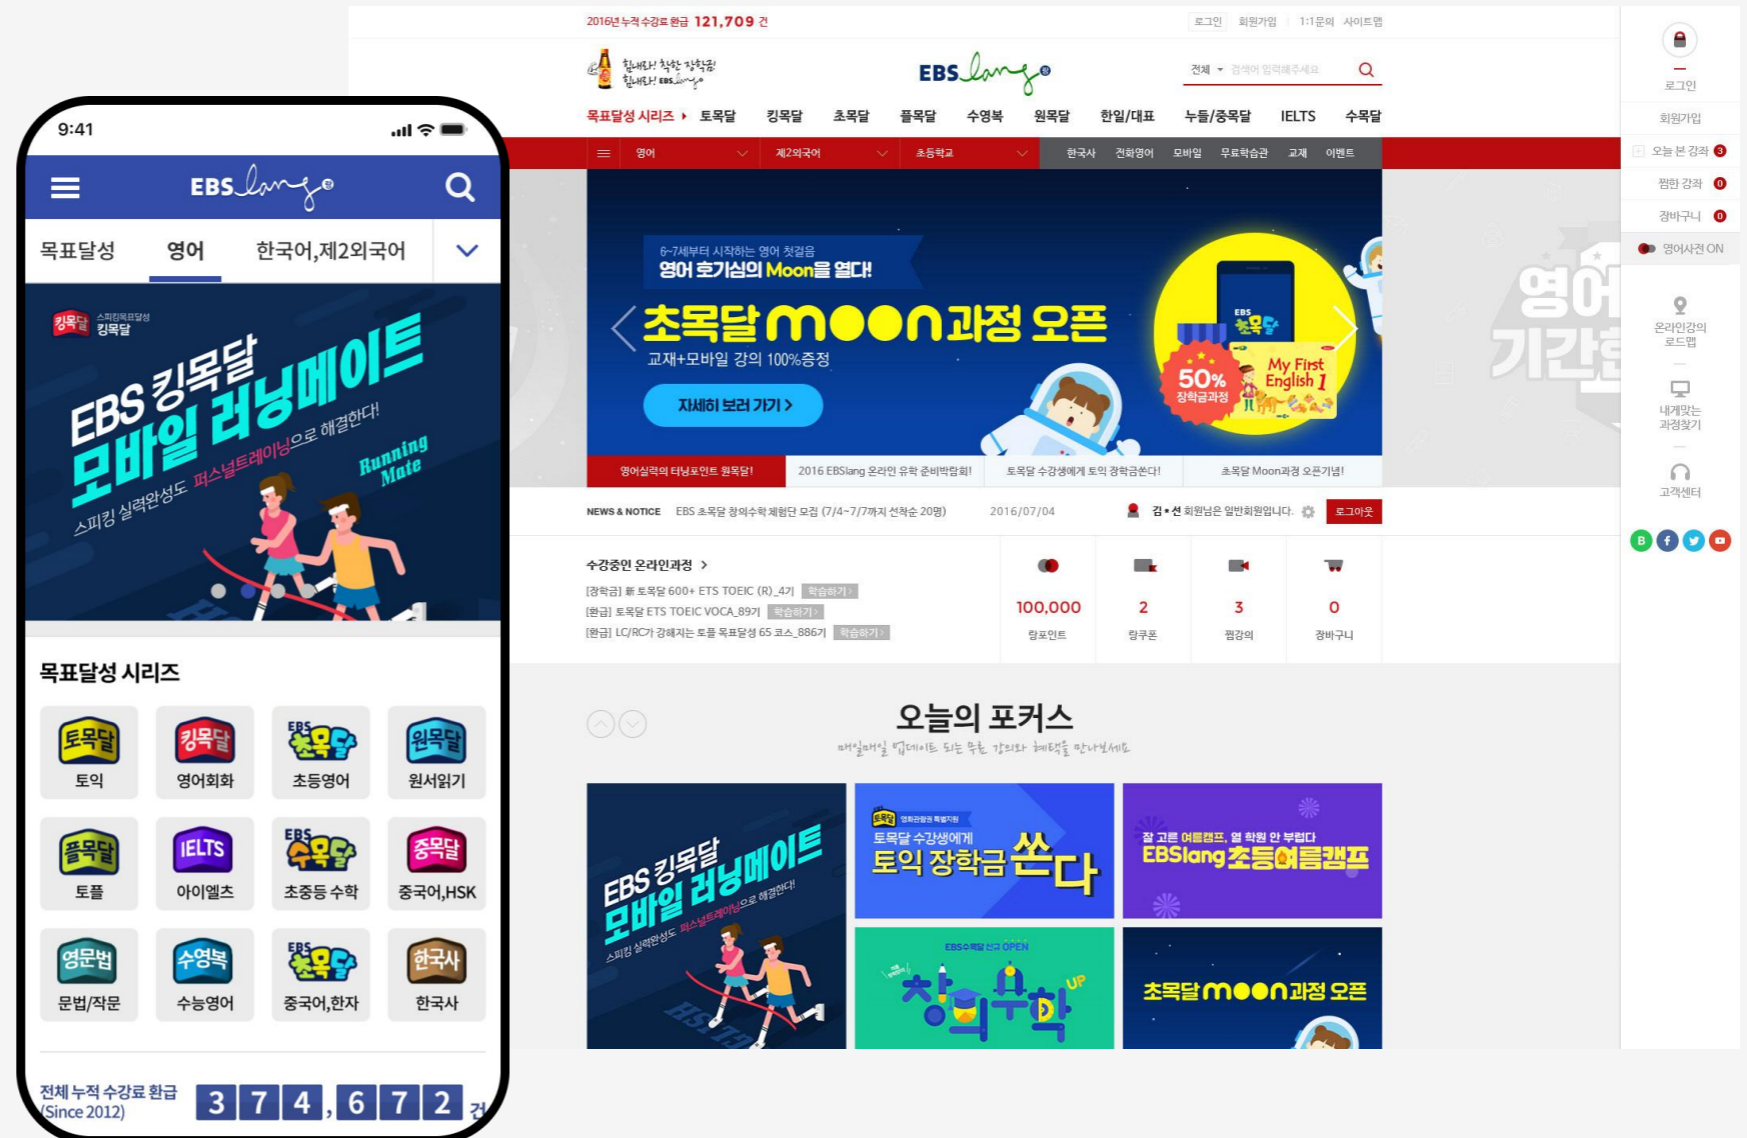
2016년 누적 수강료 환급 121,709 건

로그인 회원가입 1:1문의 사이트맵

힘내라! 착한 장학금! 힘내라! EBSlang

EBSlang

전체 검색어 입력해주세요

목표달성 시리즈 토목달 킹목달 초목달 플목달 수영복 원목달 한일/대표 누들/중목달 IELTS 수목달

영어 제2외국어 초등학교 한국사 전화영어 모바일 무료학습관 교재 이벤트

6~7세부터 시작하는 영어 첫걸음
영어 호기심의 Moon을 열다!
초목달 moon과정 오픈
교재+모바일 강의 100%증정
자세히 보러 가기 >

EBS 초목달
50% 장학금과정
My First English 1

영어실력의 터닝포인트 원목달! 2016 EBSlang 온라인 유학 준비박람회! 토목달 수강생에게 토익 장학금쏜다! 초목달 Moon과정 오픈기념!

NEWS & NOTICE EBS 초목달 창의수학 체험단 모집 (7/4~7/7까지 선착순 20명) 2016/07/04

김 • 선 회원님은 일반회원입니다. 로그아웃

수강중인 온라인과정 >
[장학금] 新 토목달 600+ ETS TOEIC (R)_4기 학습하기
[환급] 토목달 ETS TOEIC VOCA_89기 학습하기
[환급] LC/RC가 강해지는 토플 목표달성 65 코스_886기 학습하기

100,000 랑포인트
2 랑쿠폰
3 찜강의
0 장바구니

오늘의 포커스
매일매일 업데이트 되는 무료 강의와 혜택을 만나보세요

EBS 킹목달 모바일 러닝메이트
스피킹 실력완성도 퍼스널트레이닝으로 해결한다!

토목달 수강생에게 토익 장학금 쏜다

잘 고른 여름캠프, 열 학원 안 부럽다
EBSlang 초등여름캠프

EBS수학탐험 신규 OPEN
창의수학 UP

초목달 moon과정 오픈

로그인
회원가입
오늘 본 강좌 3
찜한 강좌 0
장바구니 0
영어사전 ON
온라인강의 로드맵
내게맞는 과정찾기
고객센터

영어 기간

9:41

EBSlang

목표달성 영어 한국어,제2외국어

킹목달 스피킹목표달성 킹목달
EBS 킹목달 모바일 러닝메이트
스피킹 실력완성도 퍼스널트레이닝으로 해결한다!
Running Mate

목표달성 시리즈

토목달 토익
킹목달 영어회화
초목달 초등영어
원목달 원서읽기
플목달 토플
IELTS 아이엘츠
수목달 초중등 수학
중목달 중국어,HSK
영문법 문법/작문
수영복 수능영어
초목달 중국어,한자
한국사 한국사

전체 누적 수강료 환급 (Since 2012) 374,672 건